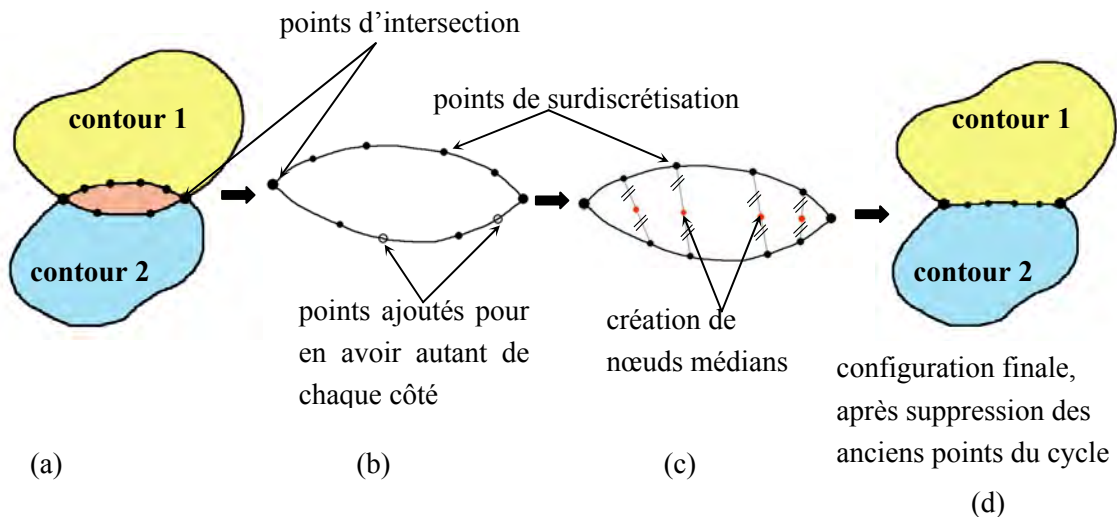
points d'intersection

contour 1

contour 2

points de surdiscrétisation

points ajoutés pour en avoir autant de chaque côté

création de nœuds médians

contour 1

contour 2

configuration finale, après suppression des anciens points du cycle

(a)

(b)

(c)

(d)